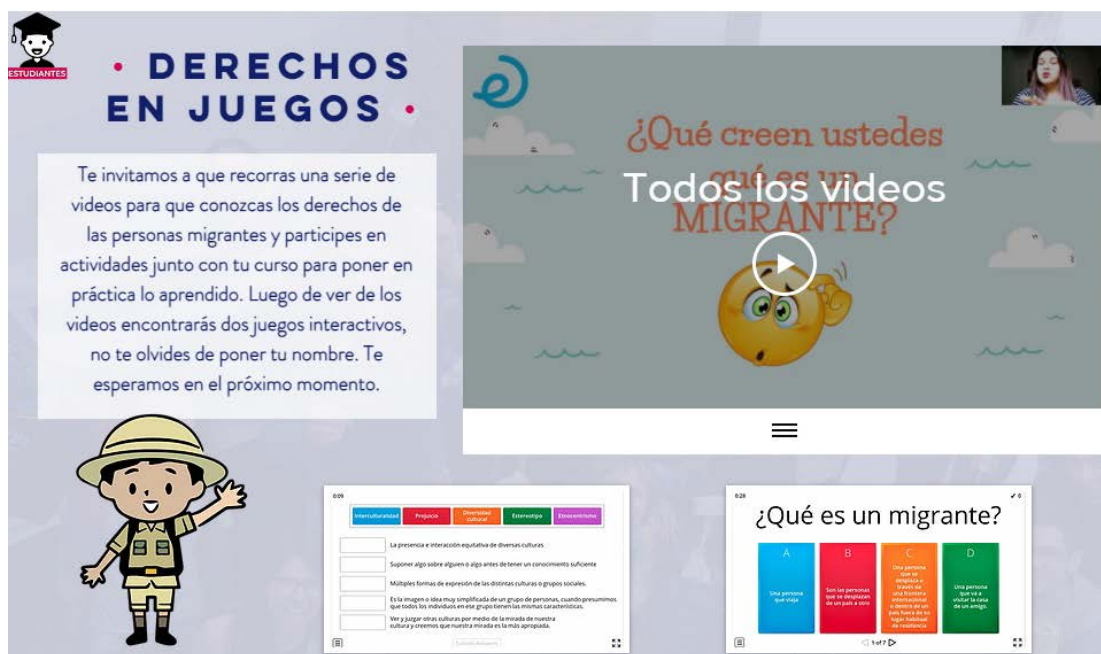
ESTUDIANTES

· DERECHOS EN JUEGOS ·

Te invitamos a que recorras una serie de videos para que conozcas los derechos de las personas migrantes y participes en actividades junto con tu curso para poner en práctica lo aprendido. Luego de ver de los videos encontrarás dos juegos interactivos, no te olvides de poner tu nombre. Te esperamos en el próximo momento.

¿Qué creen ustedes qué es un MIGRANTE?

Todos los videos

0:09

| Interculturalidad | Prejuicio | Diversidad cultural | Estereotipo | Etnocentrismo |
|---|---|---|---|---|

La presencia e interacción equitativa de diversas culturas.

Suponer algo sobre alguien o algo antes de tener un conocimiento suficiente

Múltiples formas de expresión de las distintas culturas o grupos sociales.

Es la imagen o idea muy simplificada de un grupo de personas, cuando presumimos que todos los individuos en ese grupo tienen las mismas características.

Ver y juzgar otras culturas por medio de la mirada de nuestra cultura y creemos que nuestra mirada es la más apropiada.

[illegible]

0:28

0

¿Qué es un migrante?

A
Una persona que viaja

B
Son las personas que se desplazan de un país a otro

C
Una persona que se desplaza a través de una frontera internacional o dentro de un país fuera de su lugar habitual de residencia

D
Una persona que va a visitar la casa de un amigo.

1 of 7